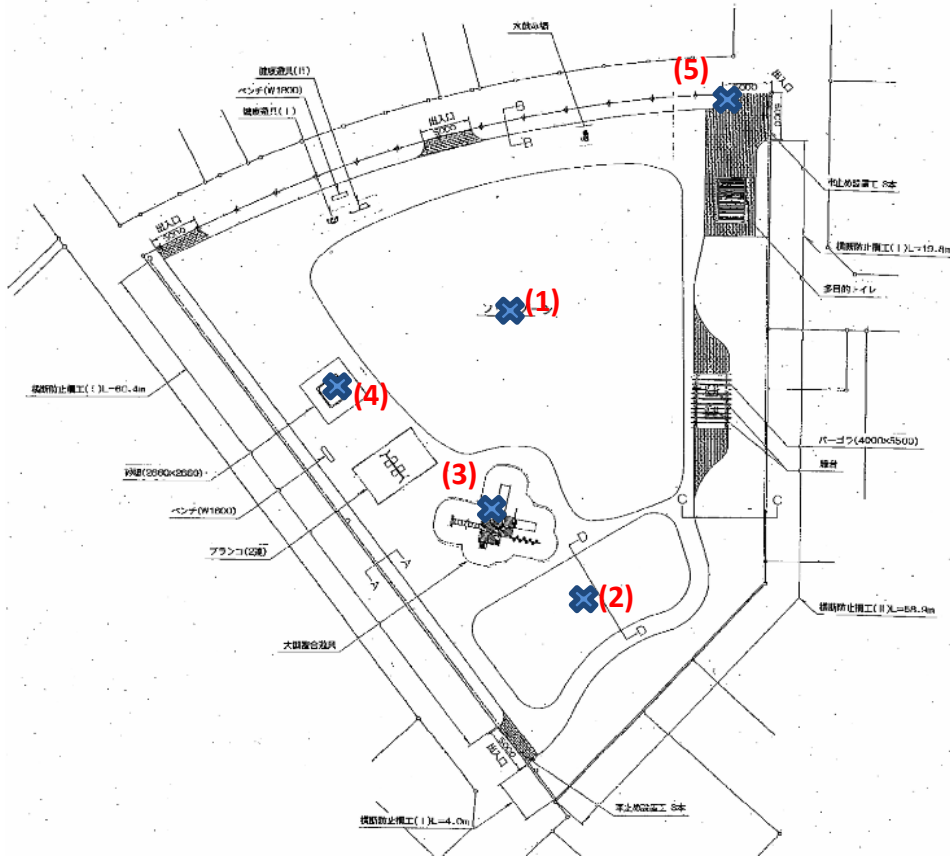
水飲み場
(5)
出入口
3000
健康遊具(Ⅱ)
ベンチ(W1800)
健康遊具(Ⅰ)
出入口
3000
B
B
車止め設置工 8本
出入口
3000
横断防止柵工(Ⅰ)L=19.8m
多目的トイレ
(1)
横断防止柵工(Ⅰ)L=60.4m
(4)
砂場(2880×2880)
ベンチ(W1800)
ブランコ(2連)
(3)
パーゴラ(4000×5500)
縁台
C
C
D
(2)
D
A
A
大型複合遊具
横断防止柵工(Ⅱ)L=58.9m
出入口
3000
車止め設置工 8本
横断防止柵工(Ⅰ)L=4.0m